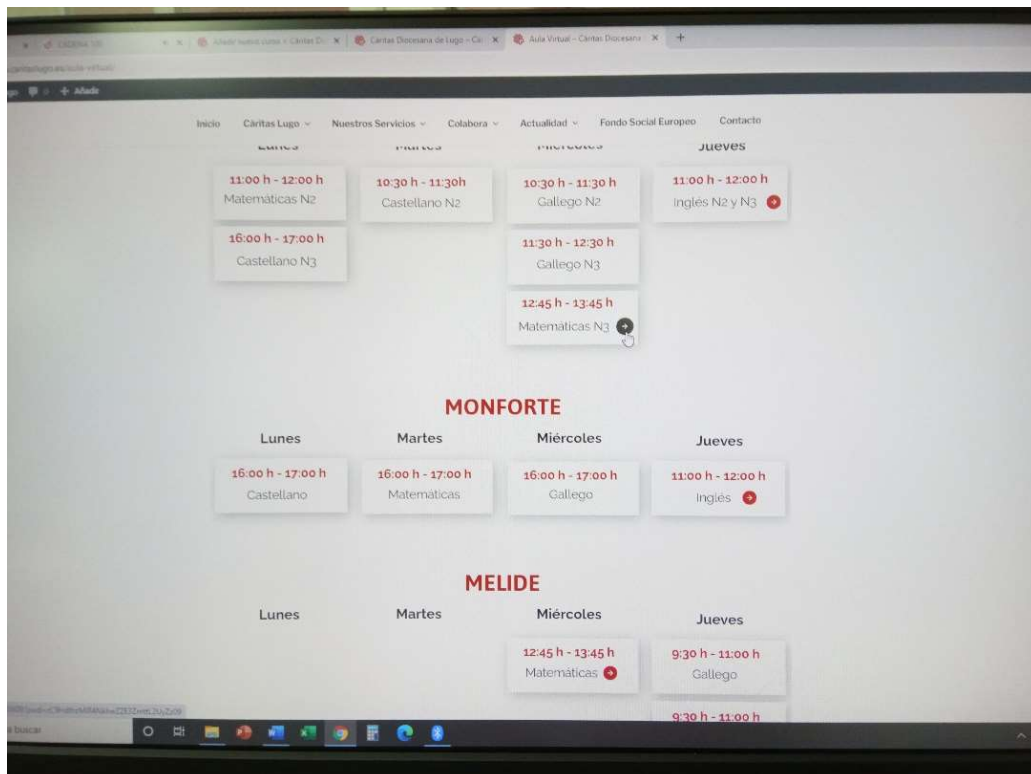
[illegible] | Añadir nuevo curso ‹ Cáritas D | Cáritas Diocesana de Lugo – Co | Aula Virtual – Cáritas Diocesana | +

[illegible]

+ Añadir

Inicio Cáritas Lugo Nuestros Servicios Colabora Actualidad Fondo Social Europeo Contacto

Lunes Martes Miércoles Jueves

11:00 h - 12:00 h
Matemáticas N2

16:00 h - 17:00 h
Castellano N3

10:30 h - 11:30h
Castellano N2

10:30 h - 11:30 h
Gallego N2

11:30 h - 12:30 h
Gallego N3

12:45 h - 13:45 h
Matemáticas N3

11:00 h - 12:00 h
Inglés N2 y N3

MONFORTE

Lunes Martes Miércoles Jueves

16:00 h - 17:00 h
Castellano

16:00 h - 17:00 h
Matemáticas

16:00 h - 17:00 h
Gallego

11:00 h - 12:00 h
Inglés

MELIDE

Lunes Martes Miércoles Jueves

12:45 h - 13:45 h
Matemáticas

9:30 h - 11:00 h
Gallego

9:30 h - 11:00 h

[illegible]

buscar